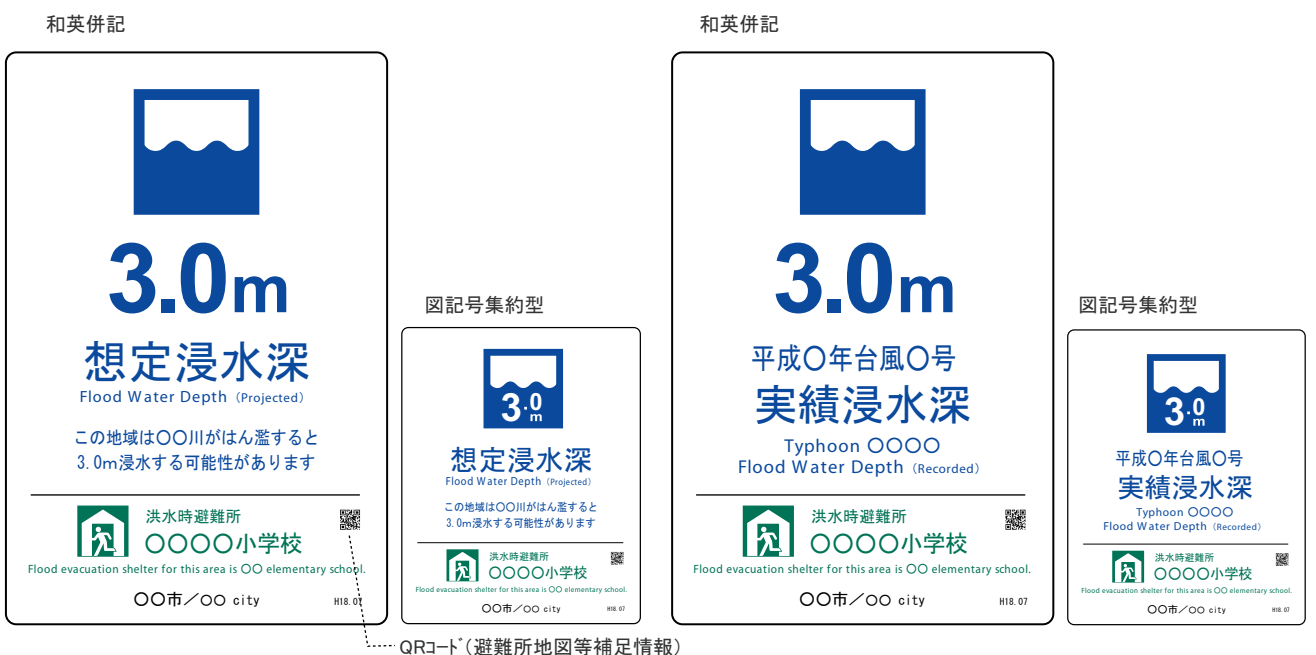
和英併記

3.0m
想定浸水深
Flood Water Depth (Projected)
この地域は〇〇川がはん濫すると
3.0m浸水する可能性があります

洪水時避難所
〇〇〇〇小学校
Flood evacuation shelter for this area is 〇〇 elementary school.
〇〇市／〇〇 city
H18.07

図記号集約型

3.0m
想定浸水深
Flood Water Depth (Projected)
この地域は〇〇川がはん濫すると
3.0m浸水する可能性があります
洪水時避難所
〇〇〇〇小学校
Flood evacuation shelter for this area is 〇〇 elementary school.
〇〇市／〇〇 city
H18.07

QRコード(避難所地図等補足情報)

和英併記

3.0m
平成〇年台風〇号
実績浸水深
Typhoon 〇〇〇〇
Flood Water Depth (Recorded)
洪水時避難所
〇〇〇〇小学校
Flood evacuation shelter for this area is 〇〇 elementary school.
〇〇市／〇〇 city
H18.07

図記号集約型

3.0m
平成〇年台風〇号
実績浸水深
Typhoon 〇〇〇〇
Flood Water Depth (Recorded)
洪水時避難所
〇〇〇〇小学校
Flood evacuation shelter for this area is 〇〇 elementary school.
〇〇市／〇〇 city
H18.07